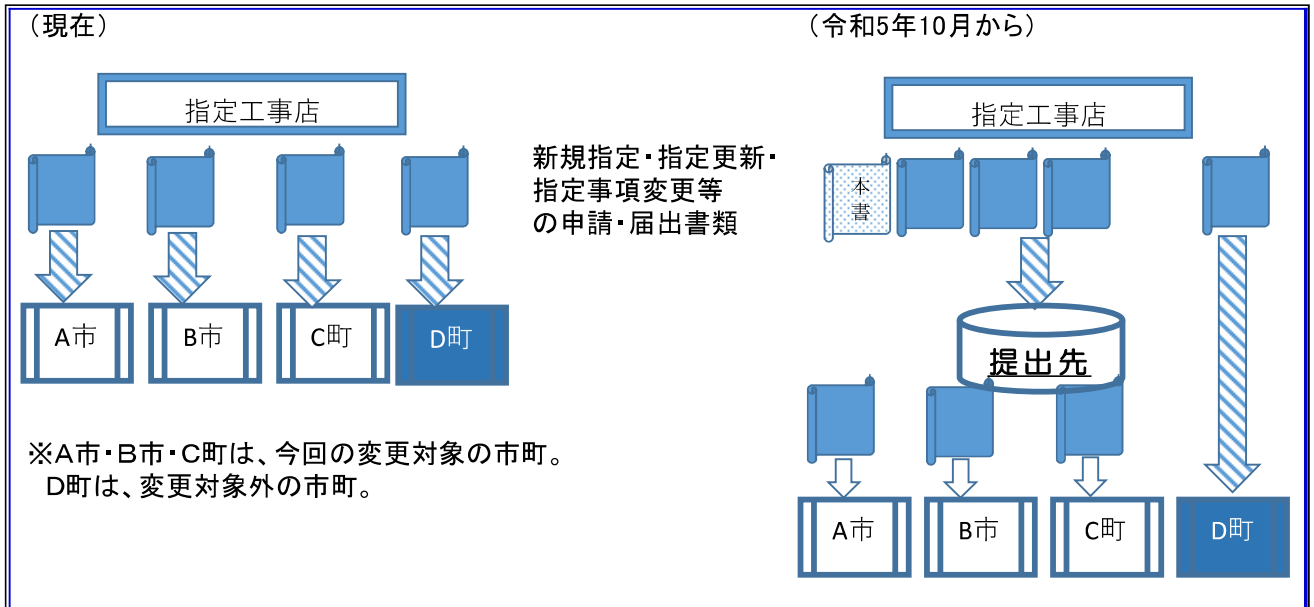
（現在）

指定工事店

A市

B市

C町

D町

新規指定・指定更新・指定事項変更等の申請・届出書類

※A市・B市・C町は、今回の変更対象の市町。
D町は、変更対象外の市町。

（令和5年10月から）

指定工事店

本書

提出先

A市

B市

C町

D町